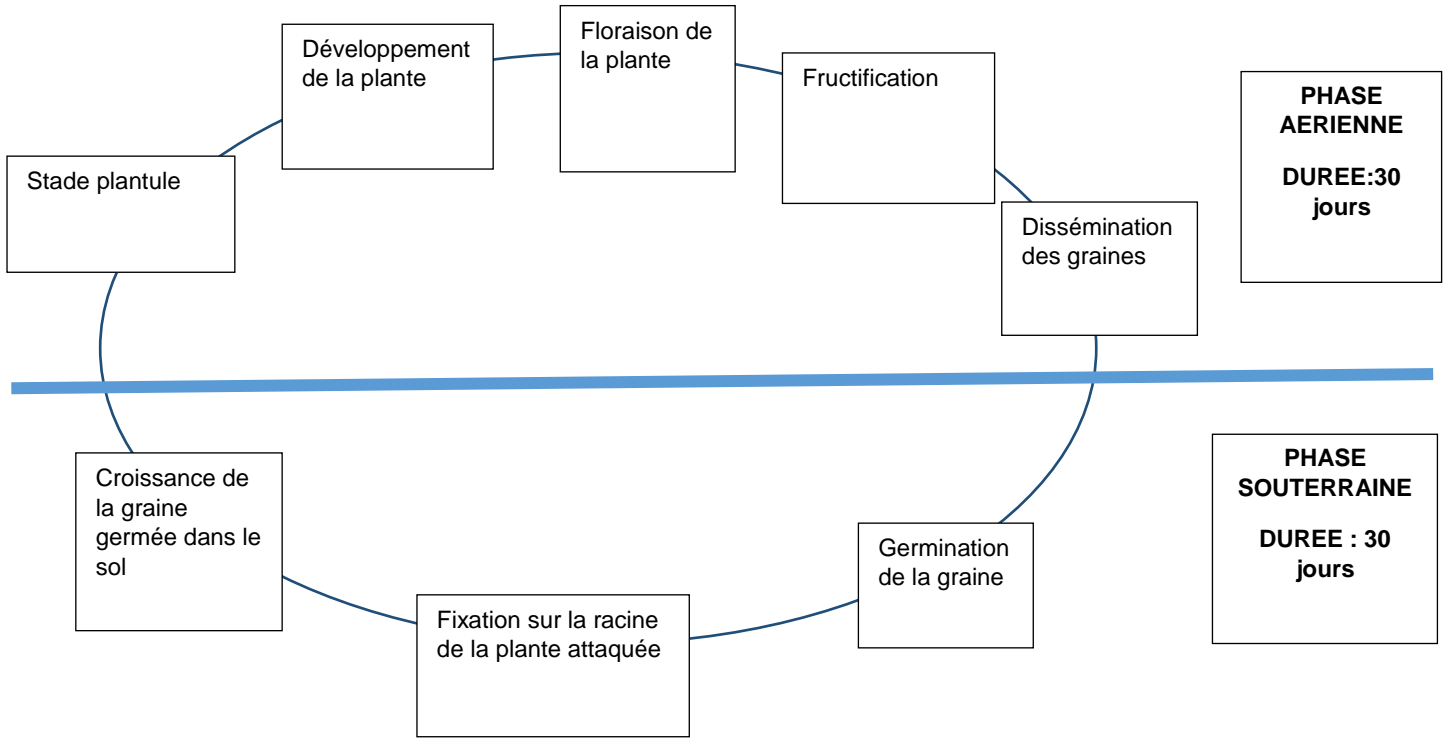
Développement de la plante

Floraison de la plante

Fructification

PHASE AERIENNE

DUREE:30 jours

Stade plantule

Dissémination des graines

Croissance de la graine germée dans le sol

PHASE SOUTERRAINE

DUREE : 30 jours

Germination de la graine

Fixation sur la racine de la plante attaquée